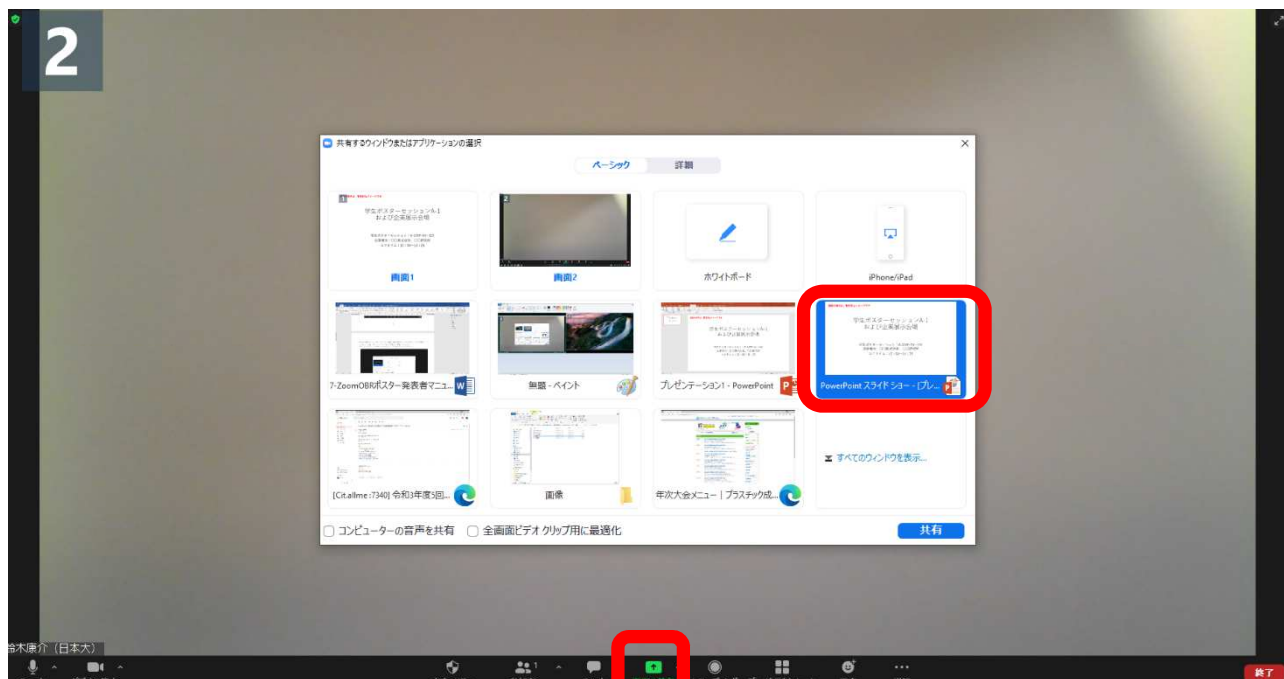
2

共有するウィンドウまたはアプリケーションの選択

ベーシック　詳細

画面1

画面2

ホワイトボード

iPhone/iPad

7-ZoomOBRポスター発表者マニュ...

無題 - ペイント

プレゼンテーション1 - PowerPoint

PowerPoint スライド ショー - [プレ...

[Cit.allme:7340] 令和3年度5回...

画像

年次大会メニュー｜プラスチック成...

すべてのウィンドウを表示...

コンピューターの音声を共有　全画面ビデオ クリップ用に最適化

共有

鈴木康介（日本大）

1

終了